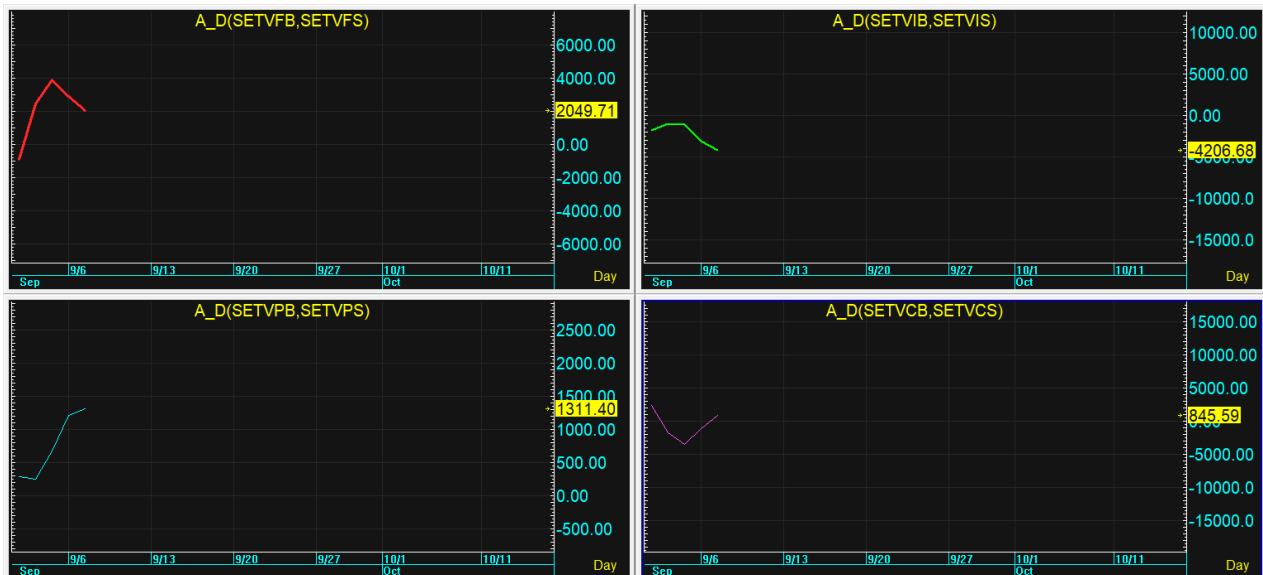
A_D(SETVFB,SETVFS)

6000.00
4000.00
2049.71
0.00
-2000.00
-4000.00
-6000.00

Sep 9/6 9/13 9/20 9/27 10/1 Oct 10/11 Day

A_D(SETVIB,SETVIS)

10000.00
5000.00
0.00
-4206.68
-10000.0
-15000.0

Sep 9/6 9/13 9/20 9/27 10/1 Oct 10/11 Day

A_D(SETVPB,SETVPS)

2500.00
2000.00
1311.40
1000.00
500.00
0.00
-500.00

Sep 9/6 9/13 9/20 9/27 10/1 Oct 10/11 Day

A_D(SETVCB,SETVCS)

15000.00
10000.00
5000.00
845.59
-5000.00
-10000.0
-15000.0

Sep 9/6 9/13 9/20 9/27 10/1 Oct 10/11 Day